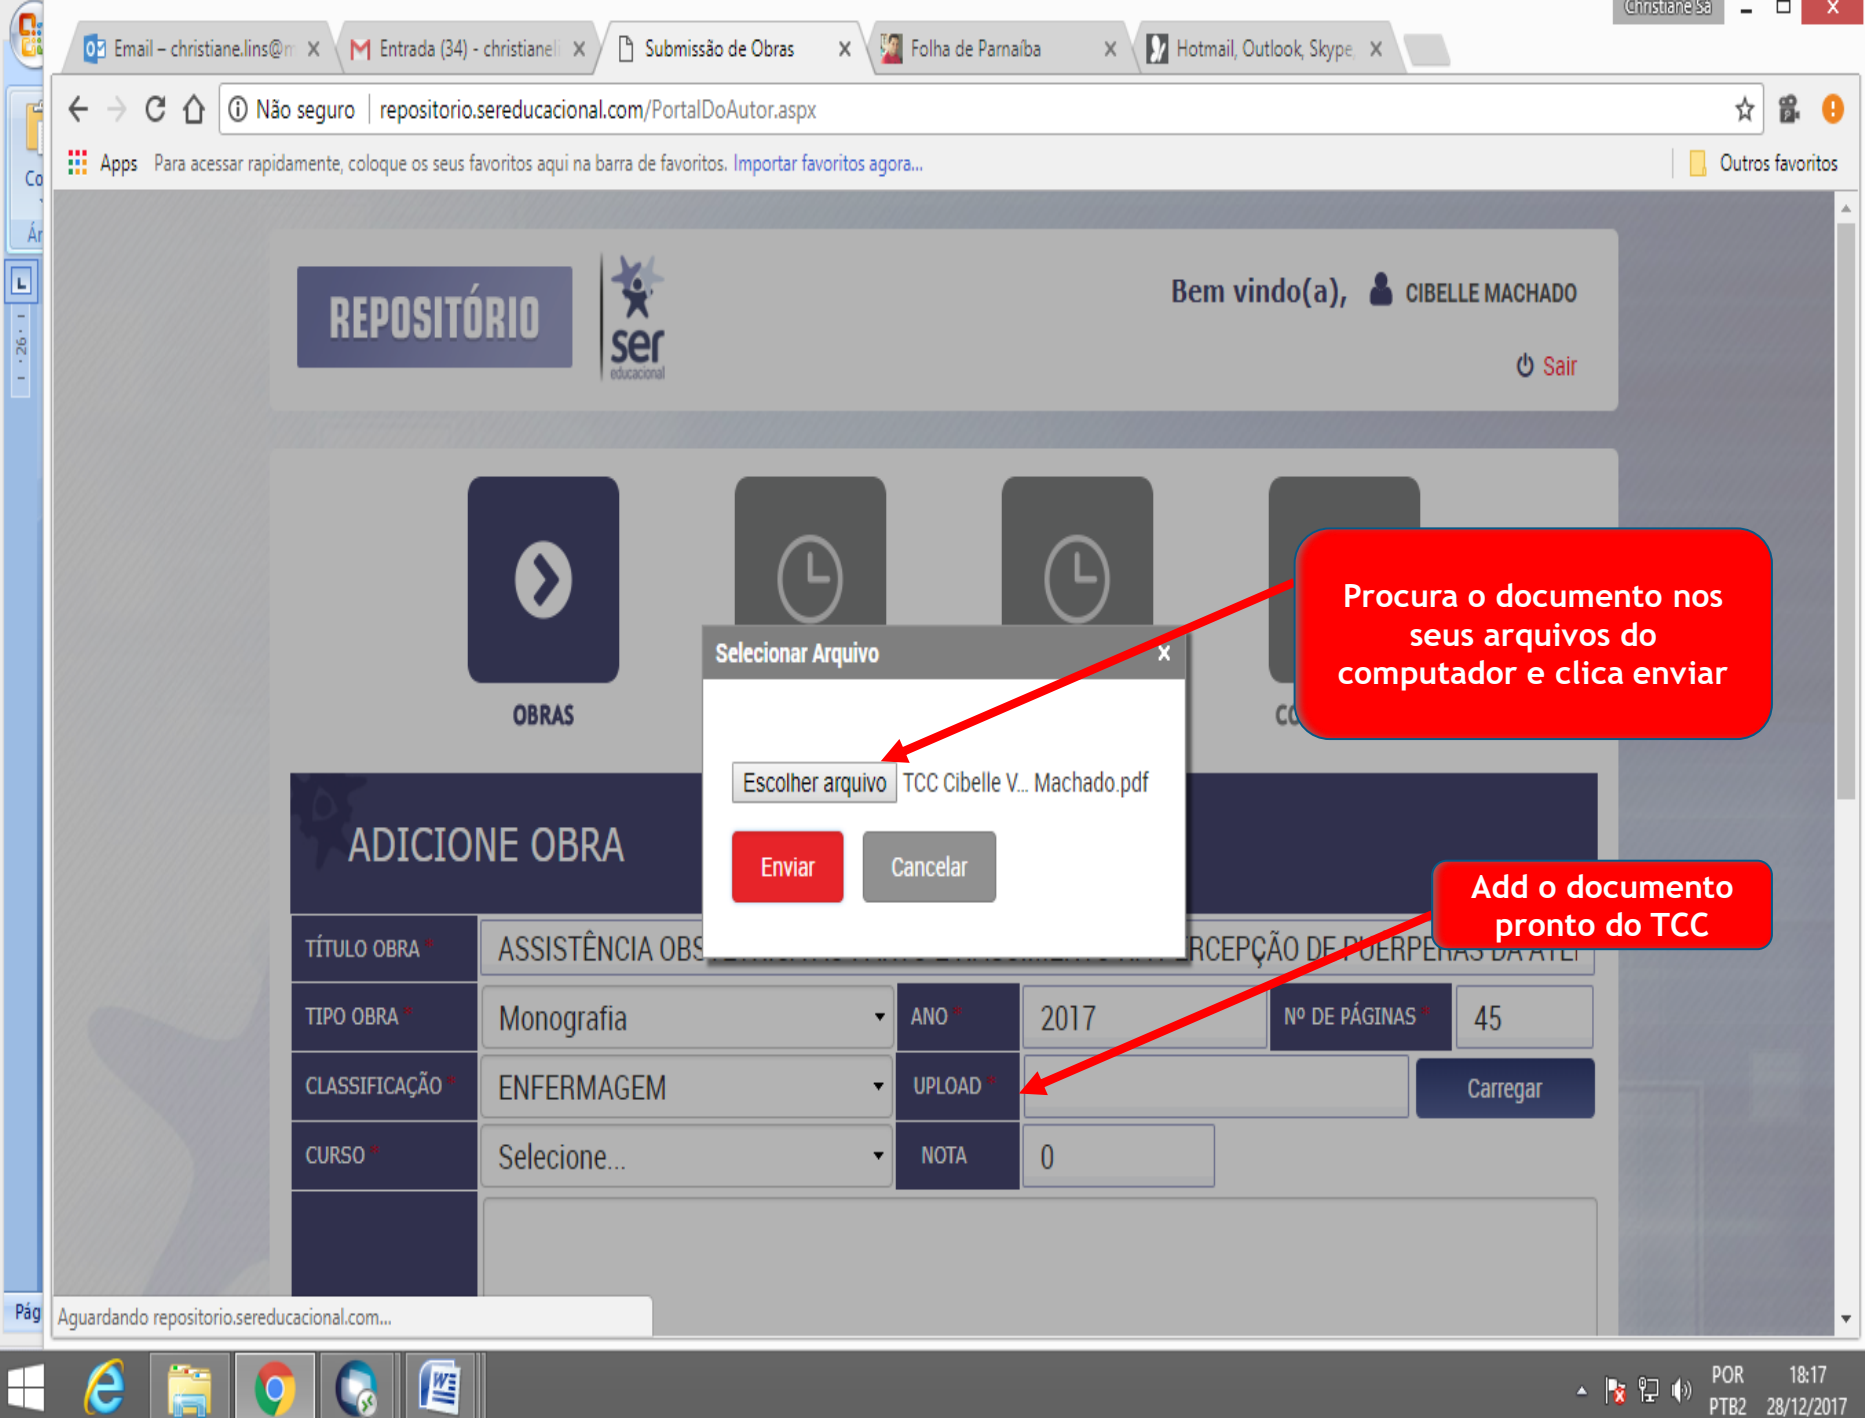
Christiane Sa

Email – christiane.lins@ ×
Entrada (34) - christianel ×
Submissão de Obras ×
Folha de Parnaíba ×
Hotmail, Outlook, Skype ×

Não seguro | repositorio.sereducacional.com/PortalDoAutor.aspx

Apps Para acessar rapidamente, coloque os seus favoritos aqui na barra de favoritos. Importar favoritos agora... Outros favoritos

REPOSITÓRIO

ser educacional

Bem vindo(a), CIBELLE MACHADO

Sair

OBRAS

CO

Selecionar Arquivo ×

Escolher arquivo TCC Cibelle V... Machado.pdf

Enviar Cancelar

Procura o documento nos seus arquivos do computador e clica enviar

ADICIONE OBRA

Add o documento pronto do TCC

TÍTULO OBRA * ASSISTÊNCIA OBS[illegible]RCEPÇÃO DE PUERPERAS DA ATE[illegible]

TIPO OBRA * Monografia ANO * 2017 Nº DE PÁGINAS * 45

CLASSIFICAÇÃO * ENFERMAGEM UPLOAD * Carregar

CURSO * Selecione... NOTA 0

Aguardando repositorio.sereducacional.com...

Pág

POR PTB2 18:17 28/12/2017